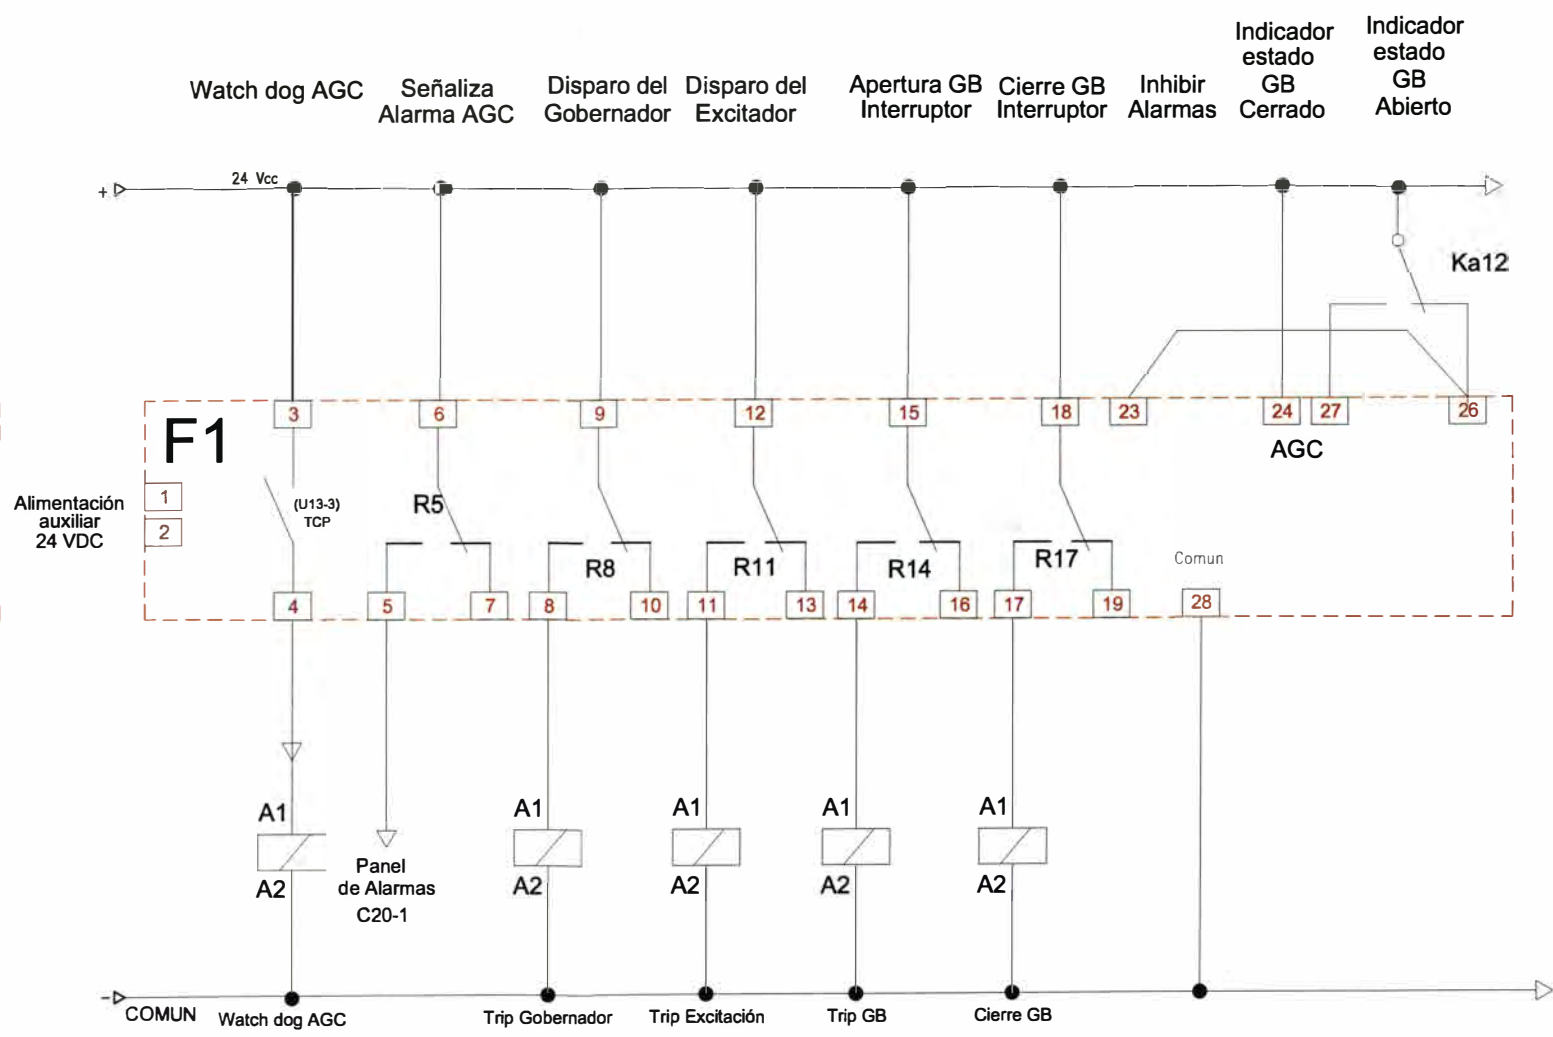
Watch dog AGC

Señaliza Alarma AGC

Disparo del Gobernador

Disparo del Excitador

Apertura GB Interruptor

Cierre GB Interruptor

Inhibir Alarmas

Indicador estado GB Cerrado

Indicador estado GB Abierto

+ 24 Vcc

Ka12

F1

3 6 9 12 15 18 23 24 27 26

AGC

Alimentación auxiliar 24 VDC

1

2

(U13-3) TCP

R5

R8

R11

R14

R17

Comun

4 5 7 8 10 11 13 14 16 17 19 28

A1

A2

Panel de Alarmas C20-1

A1

A2

A1

A2

A1

A2

A1

A2

- COMUN

Watch dog AGC

Trip Gobernador

Trip Excitación

Trip GB

Cierre GB